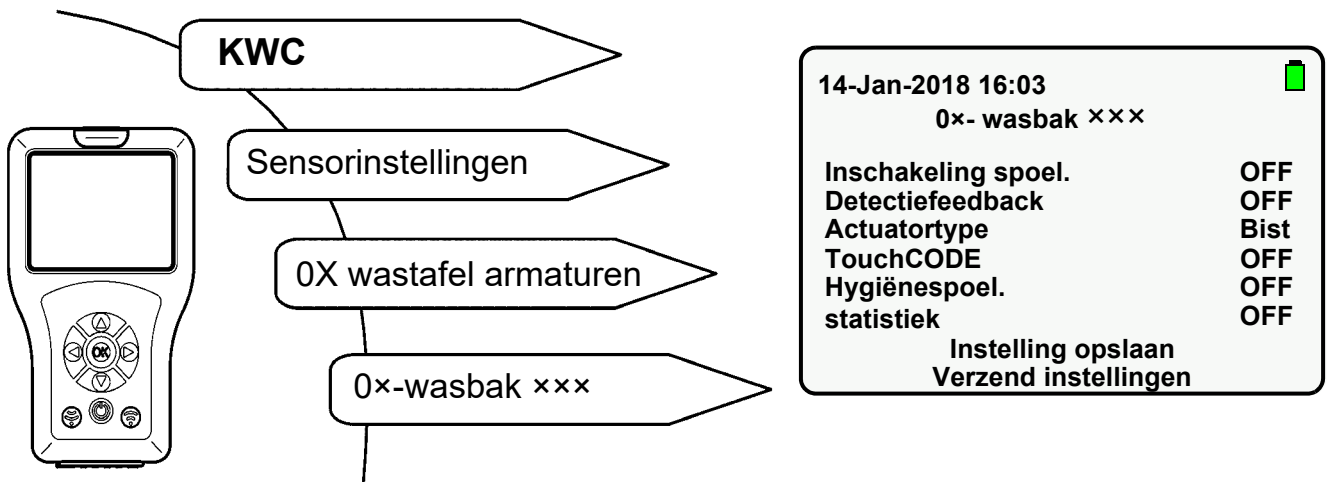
KWC

Sensorinstellingen

0X wastafel armaturen

0×-wasbak ×××

OK

14-Jan-2018 16:03

0×- wasbak ×××

| | |
|---|---|
| Inschakeling spoel. | OFF |
| Detectiefeedback | OFF |
| Actuatortype | Bist |
| TouchCODE | OFF |
| Hygiënespoel. | OFF |
| statistiek | OFF |

Instelling opslaan
Verzend instellingen